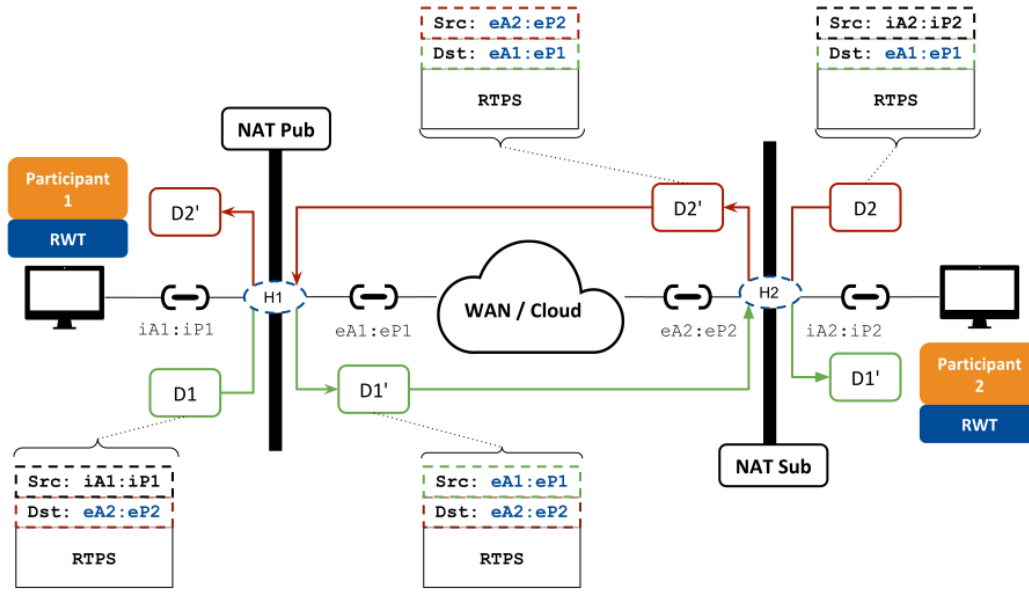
Src: eA2:eP2
Dst: eA1:eP1
RTPS

Src: iA2:iP2
Dst: eA1:eP1
RTPS

NAT Pub

Participant 1
RWT

D2'

D2'

D2

H1

H2

iA1:iP1

eA1:eP1

WAN / Cloud

eA2:eP2

iA2:iP2

D1

D1'

D1'

Participant 2
RWT

NAT Sub

Src: iA1:iP1
Dst: eA2:eP2
RTPS

Src: eA1:eP1
Dst: eA2:eP2
RTPS